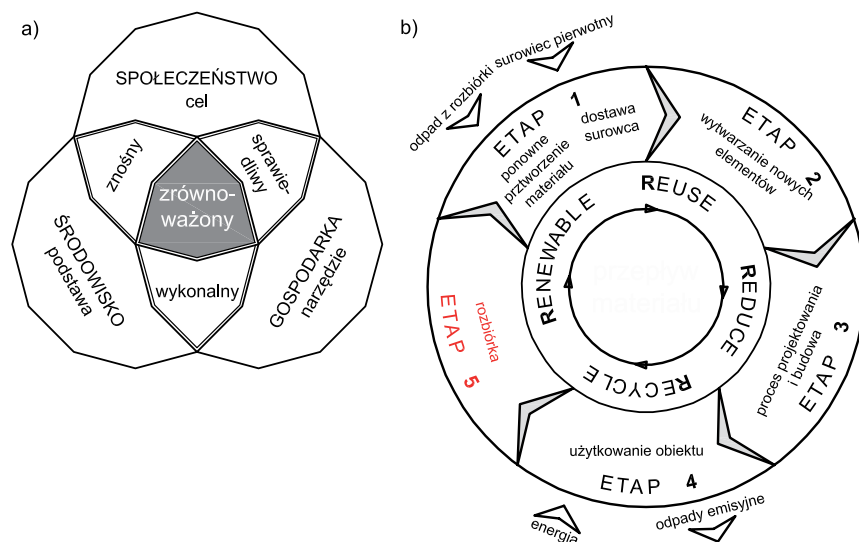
a)

SPOŁECZEŃSTWO
cel

znośny

sprawiedliwy

zrównoważony

ŚRODOWISKO
podstawa

wykonalny

GOSPODARKA
narzędzie

b)

odpad z rozbiórki surowiec pierwotny

ETAP 1
ponowne przetworzenie materiału

dostawa surowca

ETAP 2
wytwarzanie nowych elementów

REUSE

RENEWABLE

REDUCE

RECYCLE

przepływ materiału

ETAP 3
proces projektowania i budowa

ETAP 5
rozbiórka

użytkowanie obiektu

ETAP 4

energia

odpady emisyjne